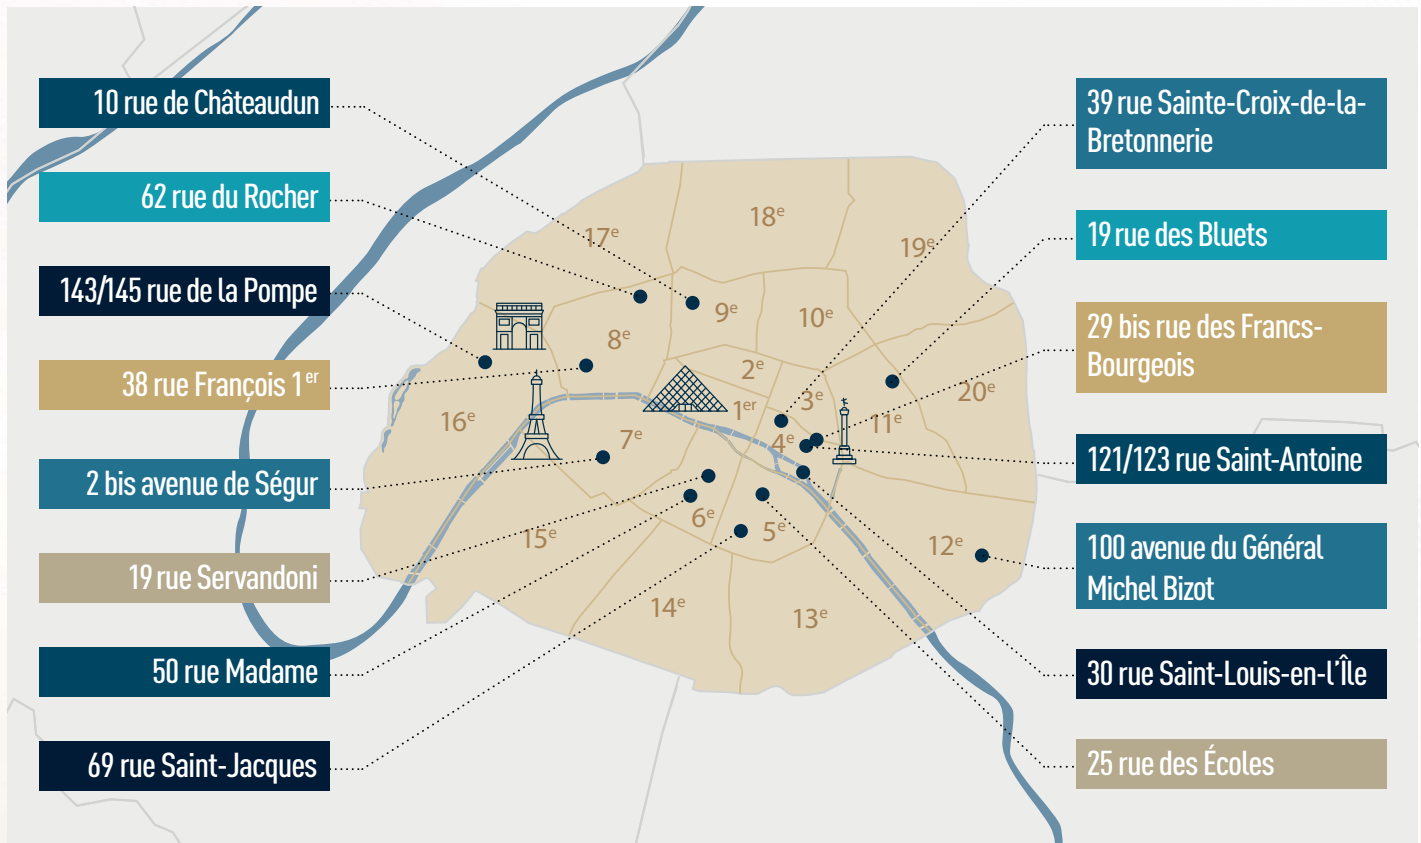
10 rue de Châteaudun

62 rue du Rocher

143/145 rue de la Pompe

38 rue François 1$^{er}$

2 bis avenue de Ségur

19 rue Servandoni

50 rue Madame

69 rue Saint-Jacques

39 rue Sainte-Croix-de-la-Bretonnerie

19 rue des Bluets

29 bis rue des Francs-Bourgeois

121/123 rue Saint-Antoine

100 avenue du Général Michel Bizot

30 rue Saint-Louis-en-l'Île

25 rue des Écoles

17$^e$ 18$^e$ 19$^e$ 9$^e$ 10$^e$ 8$^e$ 2$^e$ 3$^e$ 20$^e$ 16$^e$ 1$^{er}$ 4$^e$ 11$^e$ 7$^e$ 6$^e$ 5$^e$ 15$^e$ 12$^e$ 14$^e$ 13$^e$